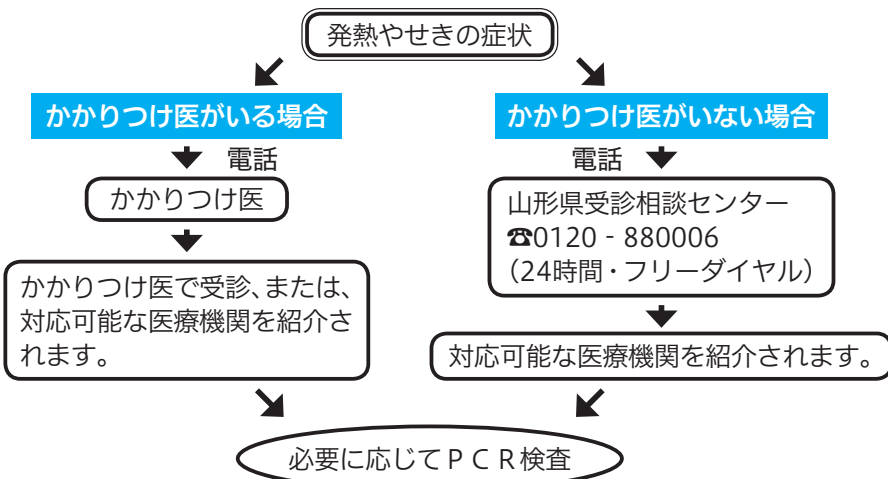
発熱やせきの症状

かかりつけ医がいる場合

電話

かかりつけ医

かかりつけ医で受診、または、対応可能な医療機関を紹介されます。

かかりつけ医がいない場合

電話

山形県受診相談センター
☎0120 - 880006
（24時間・フリーダイヤル）

対応可能な医療機関を紹介されます。

必要に応じてＰＣＲ検査